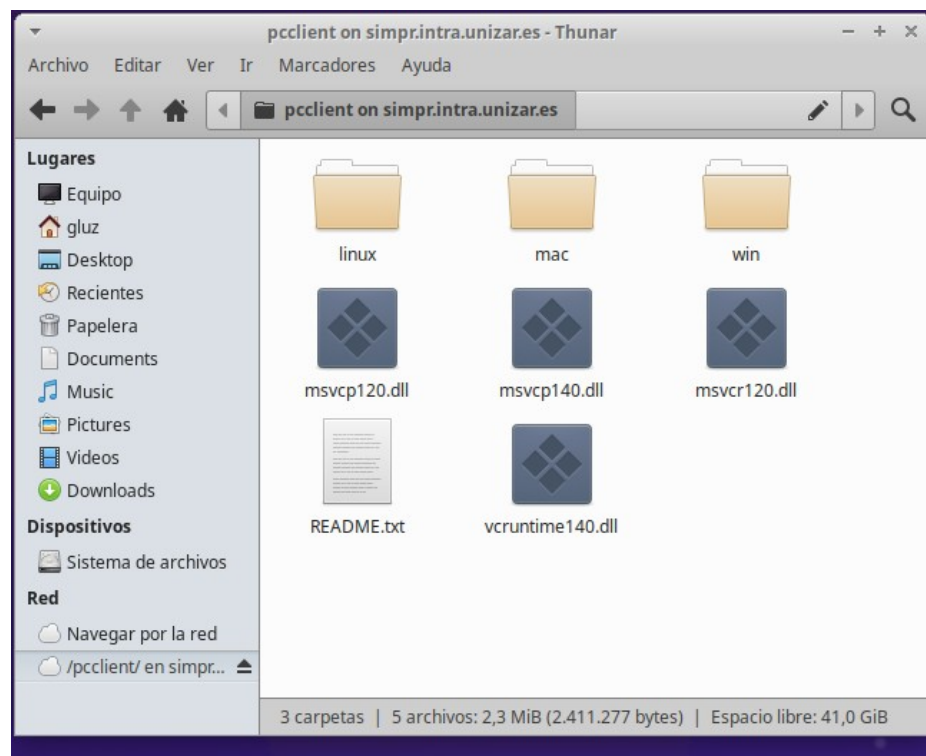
pcclient on simpr.intra.unizar.es - Thunar

Archivo Editar Ver Ir Marcadores Ayuda

pcclient on simpr.intra.unizar.es

Lugares
Equipo
gluz
Desktop
Recientes
Papelera
Documents
Music
Pictures
Videos
Downloads
Dispositivos
Sistema de archivos
Red
Navegar por la red
/pcclient/ en simpr...

linux
mac
win
msvcp120.dll
msvcp140.dll
msvcr120.dll
README.txt
vcruntime140.dll

3 carpetas | 5 archivos: 2,3 MiB (2.411.277 bytes) | Espacio libre: 41,0 GiB